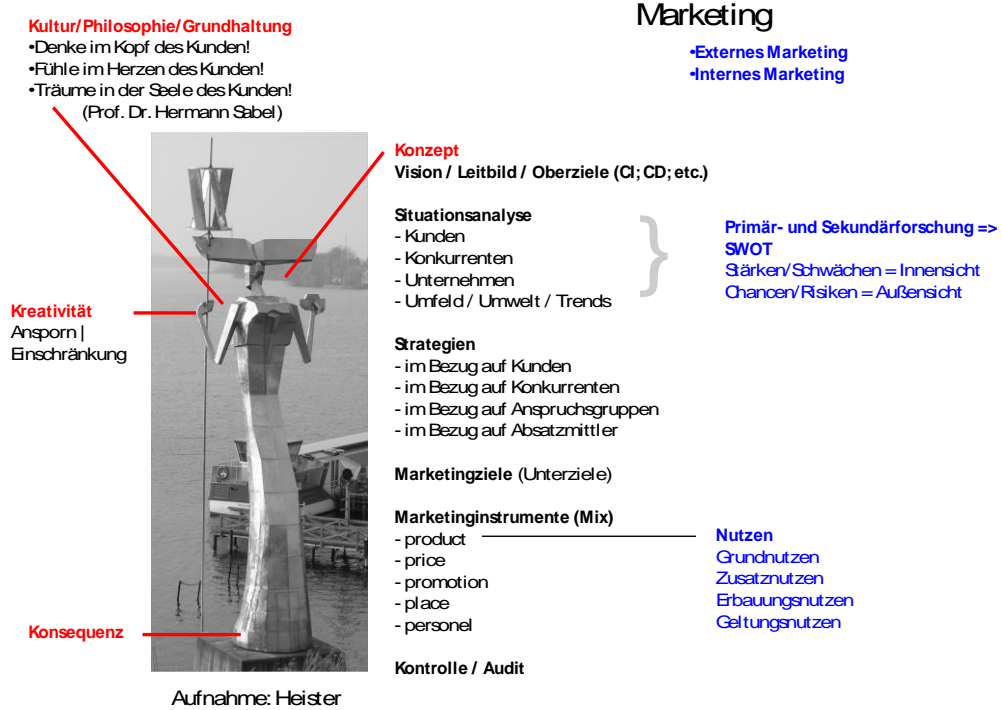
Marketing

•Externes Marketing
•Internes Marketing

Kultur/Philosophie/Grundhaltung
•Denke im Kopf des Kunden!
•Fühle im Herzen des Kunden!
•Träume in der Seele des Kunden!
(Prof. Dr. Hermann Sabel)

Konzept
Vision / Leitbild / Oberziele (CI; CD; etc.)

Situationsanalyse
- Kunden
- Konkurrenten
- Unternehmen
- Umfeld / Umwelt / Trends

Primär- und Sekundärforschung => SWOT
Stärken/Schwächen = Innensicht
Chancen/Risiken = Außensicht

Kreativität
Ansporn | Einschränkung

Strategien
- im Bezug auf Kunden
- im Bezug auf Konkurrenten
- im Bezug auf Anspruchsgruppen
- im Bezug auf Absatzmittler

Marketingziele (Unterziele)

Marketinginstrumente (Mix)
- product
- price
- promotion
- place
- personel

Nutzen
Grundnutzen
Zusatznutzen
Erbauungsnutzen
Geltungsnutzen

Konsequenz

Kontrolle / Audit

Aufnahme: Heister